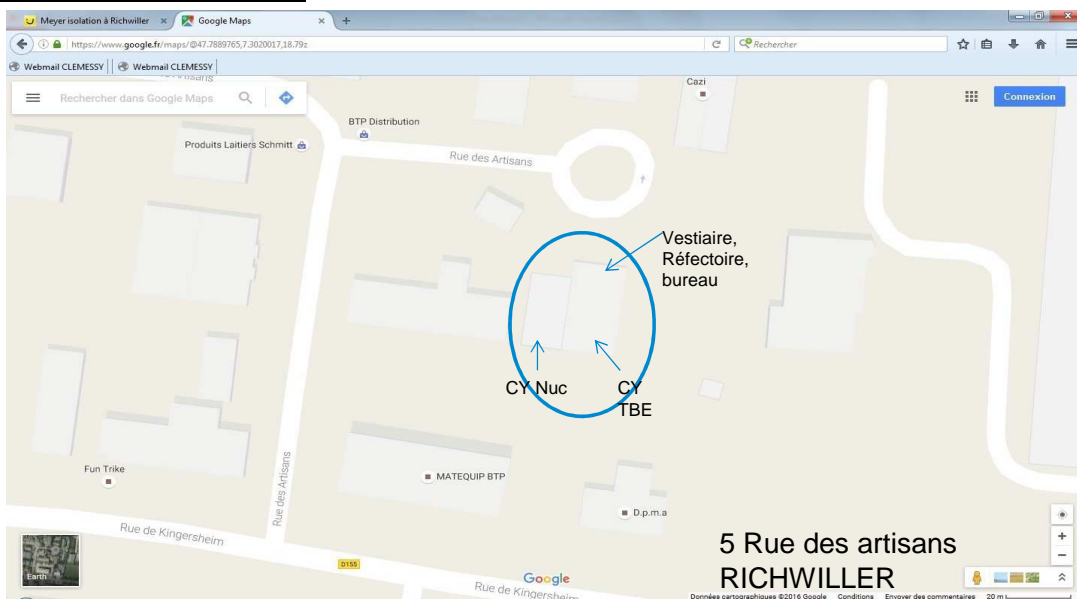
Meyer isolation à Richwiller ×
Google Maps ×
+
https://www.google.fr/maps/@47.7889765,7.3020017,18.79z
Rechercher
Webmail CLEMESSY
Webmail CLEMESSY
Rechercher dans Google Maps
Connexion
BTP Distribution
Cazi
Produits Laitiers Schmitt
Rue des Artisans
Vestiaire, Réfectoire, bureau
CY Nuc
CY TBE
Fun Trike
Rue des Artisans
MATEQUIP BTP
D.p.m.a
Rue de Kingersheim
D155
Earth
Google
Rue de Kingersheim
5 Rue des artisans
RICHWILLER
Données cartographiques ©2016 Google Conditions Envoyer des commentaires 20 m